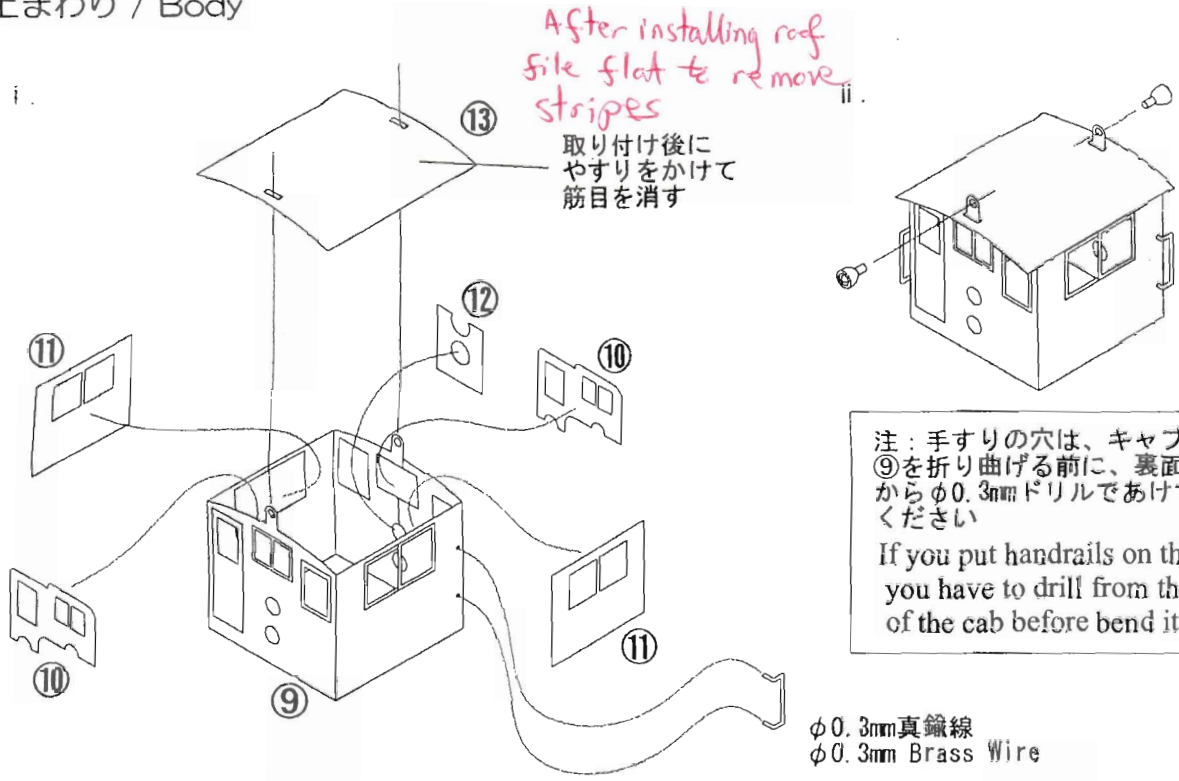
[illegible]まわり / Body

i.

After installing roof file flat to remove stripes

⑬

取り付け後に やすりをかけて 筋目を消す

ii.

⑫

⑪

⑩

注：手すりの穴は、キャブ ⑨を折り曲げる前に、裏面 から$\phi$0.3mmドリルであけ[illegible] ください

If you put handrails on th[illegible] you have to drill from th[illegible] of the cab before bend it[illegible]

⑩

⑨

⑪

$\phi$0.3mm真鍮線
$\phi$0.3mm Brass Wire